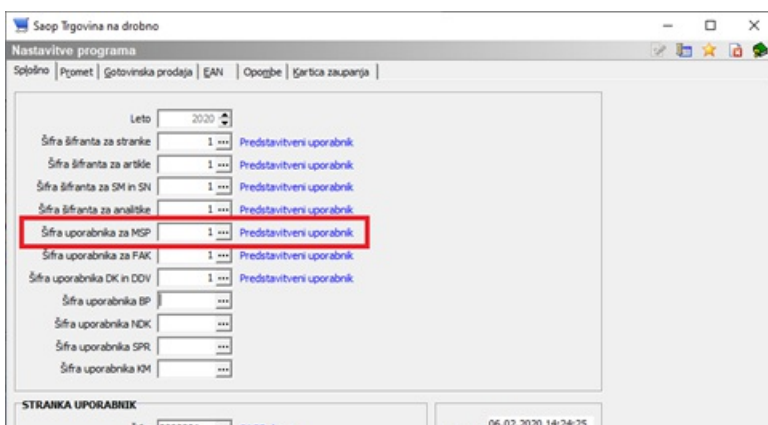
Saop Trgovina na drobno

Nastavitve programa

Splošno | Promet | Gotovinska prodaja | EAN | Opombe | Kartica zaupanja

Leto 2020

Šifra šifranta za stranke 1 ... Predstavitveni uporabnik

Šifra šifranta za artikle 1 ... Predstavitveni uporabnik

Šifra šifranta za SM in SN 1 ... Predstavitveni uporabnik

Šifra šifranta za analitike 1 ... Predstavitveni uporabnik

Šifra uporabnika za MSP 1 ... Predstavitveni uporabnik

Šifra uporabnika za FAK 1 ... Predstavitveni uporabnik

Šifra uporabnika DK in DDV 1 ... Predstavitveni uporabnik

Šifra uporabnika BP ...

Šifra uporabnika NDK ...

Šifra uporabnika SPR ...

Šifra uporabnika KM ...

STRANKA UPORABNIK

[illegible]

06.02.2020 14:24:25